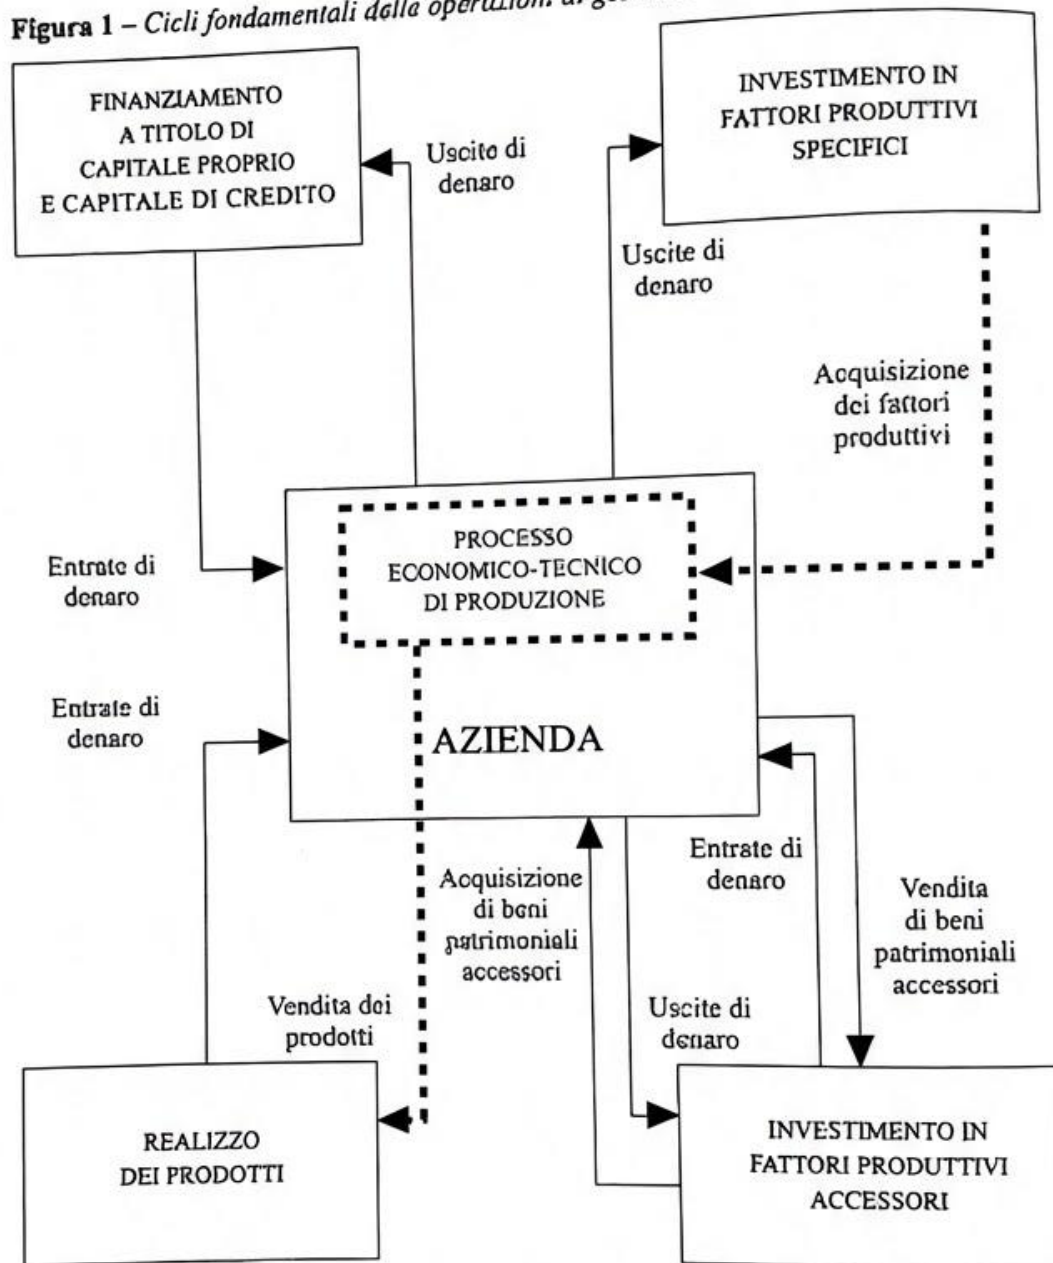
Figura 1 – Cicli fondamentali della operazioni di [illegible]

FINANZIAMENTO A TITOLO DI CAPITALE PROPRIO E CAPITALE DI CREDITO

Uscite di denaro

INVESTIMENTO IN FATTORI PRODUTTIVI SPECIFICI

Uscite di denaro

Acquisizione dei fattori produttivi

Entrate di denaro

PROCESSO ECONOMICO-TECNICO DI PRODUZIONE

Entrate di denaro

AZIENDA

Entrate di denaro

Acquisizione di beni patrimoniali accessori

Vendita di beni patrimoniali accessori

Vendita dei prodotti

Uscite di denaro

REALIZZO DEI PRODOTTI

INVESTIMENTO IN FATTORI PRODUTTIVI ACCESSORI